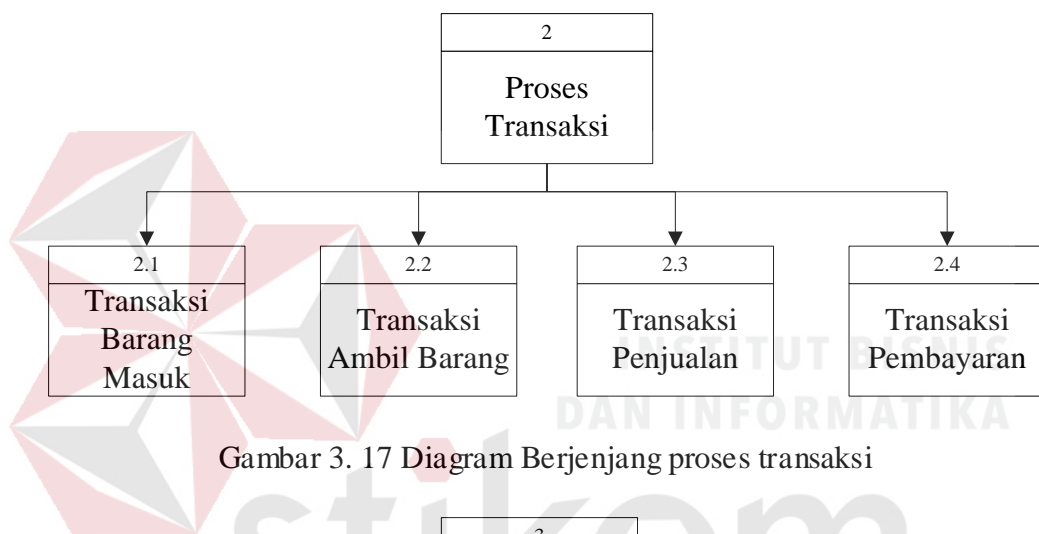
2

Proses Transaksi

2.1

Transaksi Barang Masuk

2.2

Transaksi Ambil Barang

2.3

Transaksi Penjualan

2.4

Transaksi Pembayaran

INSTITUT BISNIS DAN INFORMATIKA

Gambar 3. 17 Diagram Berjenjang proses transaksi

stikom

3